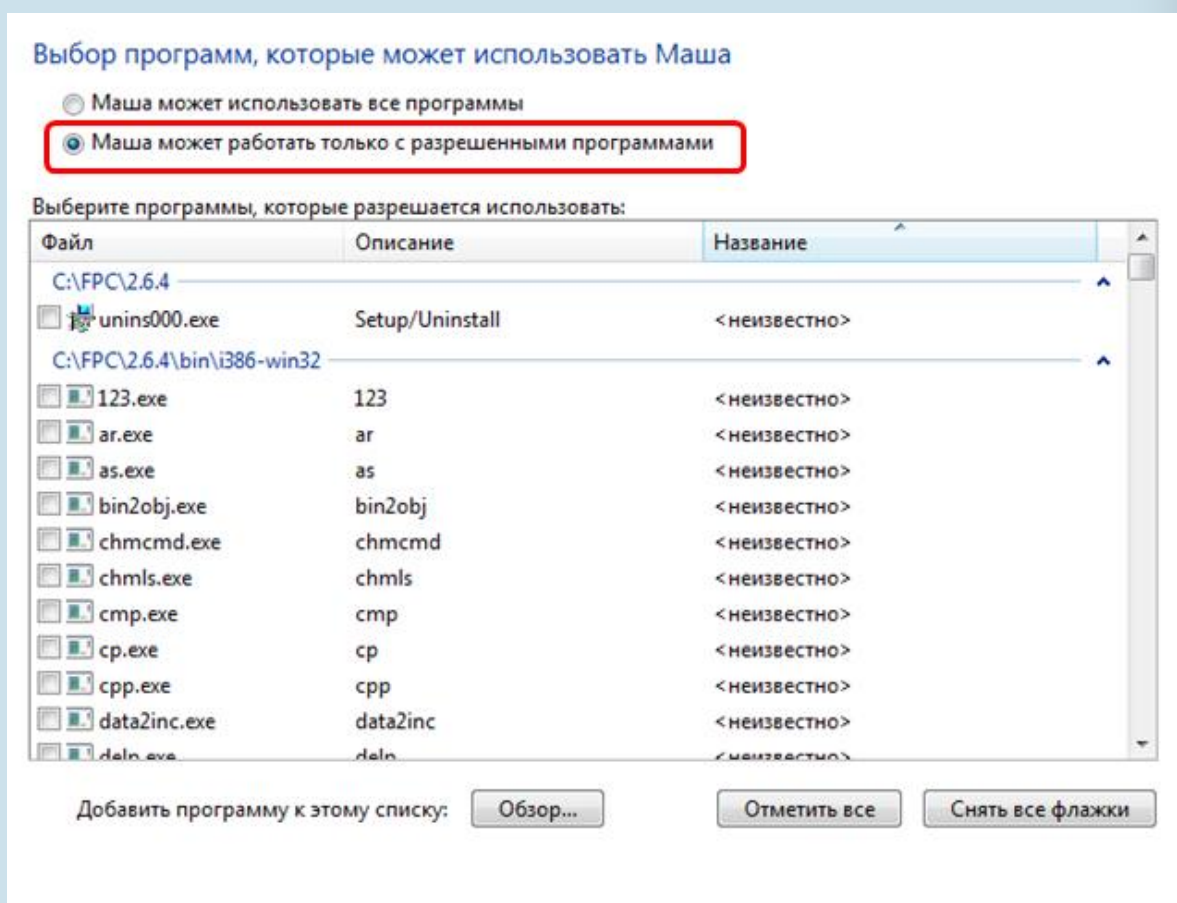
Выбор программ, которые может использовать Маша

Маша может использовать все программы

Маша может работать только с разрешенными программами

Выберите программы, которые разрешается использовать:

| Файл | Описание | Название |
|---|---|---|
| C:\FPC\2.6.4 | | |
| unins000.exe | Setup/Uninstall | <неизвестно> |
| C:\FPC\2.6.4\bin\i386-win32 | | |
| 123.exe | 123 | <неизвестно> |
| ar.exe | ar | <неизвестно> |
| as.exe | as | <неизвестно> |
| bin2obj.exe | bin2obj | <неизвестно> |
| chmcmd.exe | chmcmd | <неизвестно> |
| chmls.exe | chmls | <неизвестно> |
| cmp.exe | cmp | <неизвестно> |
| cp.exe | cp | <неизвестно> |
| cpp.exe | cpp | <неизвестно> |
| data2inc.exe | data2inc | <неизвестно> |
| delp.exe | delp | <неизвестно> |

Добавить программу к этому списку: Обзор...

Отметить все

Снять все флажки